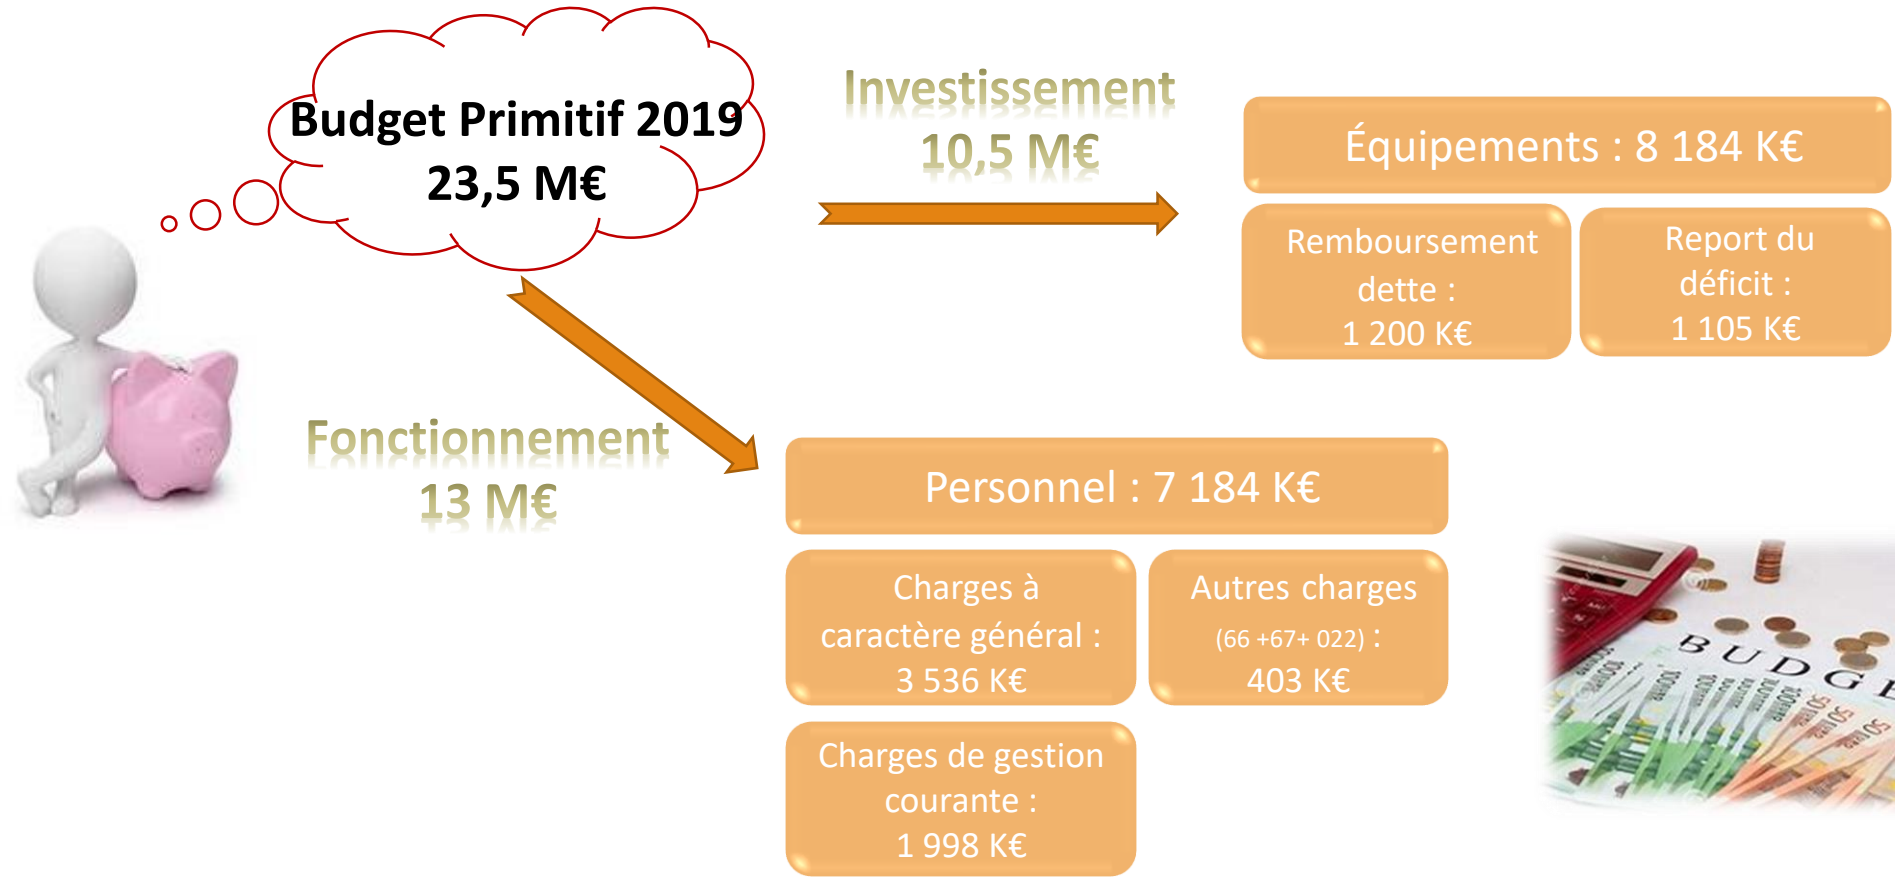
Budget Primitif 2019
23,5 M€

Investissement
10,5 M€

Équipements : 8 184 K€

Remboursement dette :
1 200 K€

Report du déficit :
1 105 K€

Fonctionnement
13 M€

Personnel : 7 184 K€

Charges à caractère général :
3 536 K€

Autres charges (66 +67+ 022) :
403 K€

Charges de gestion courante :
1 998 K€

BUDGE